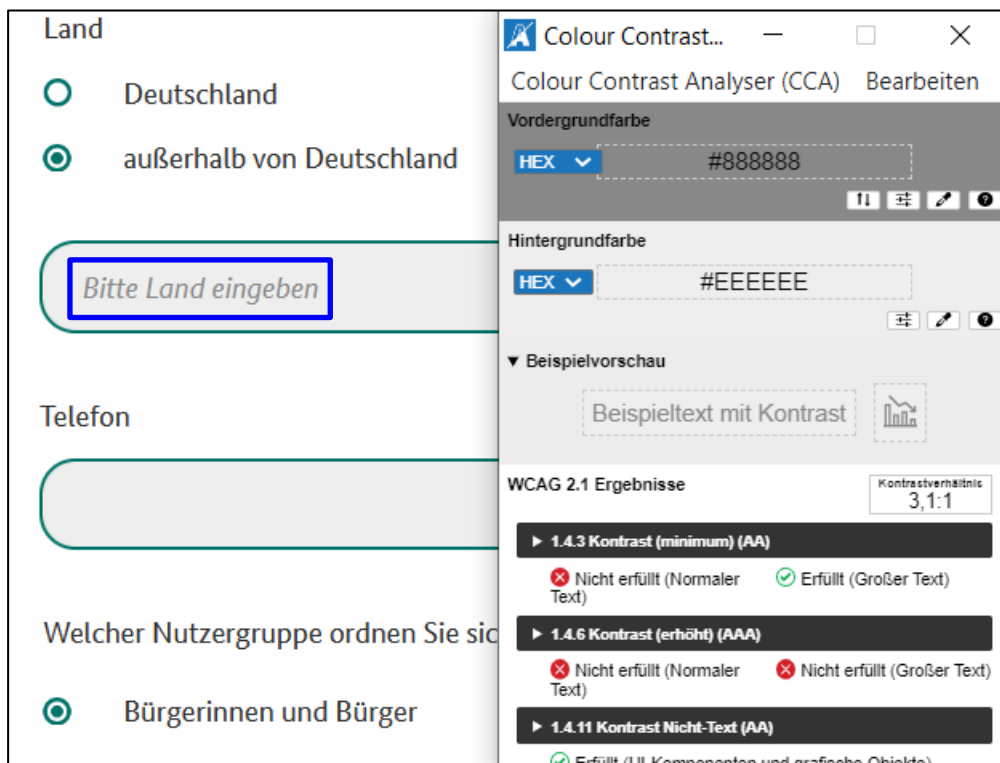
Land

Deutschland

außerhalb von Deutschland

Bitte Land eingeben

Telefon

Welcher Nutzergruppe ordnen Sie sic

Bürgerinnen und Bürger

Colour Contrast...

Colour Contrast Analyser (CCA) Bearbeiten

Vordergrundfarbe

HEX #888888

Hintergrundfarbe

HEX #EEEEEE

▾ Beispielvorschau

Beispieltext mit Kontrast

WCAG 2.1 Ergebnisse

Kontrastverhältnis 3,1:1

▸ 1.4.3 Kontrast (minimum) (AA)

Nicht erfüllt (Normaler Text) Erfüllt (Großer Text)

▸ 1.4.6 Kontrast (erhöht) (AAA)

Nicht erfüllt (Normaler Text) Nicht erfüllt (Großer Text)

▸ 1.4.11 Kontrast Nicht-Text (AA)

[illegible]